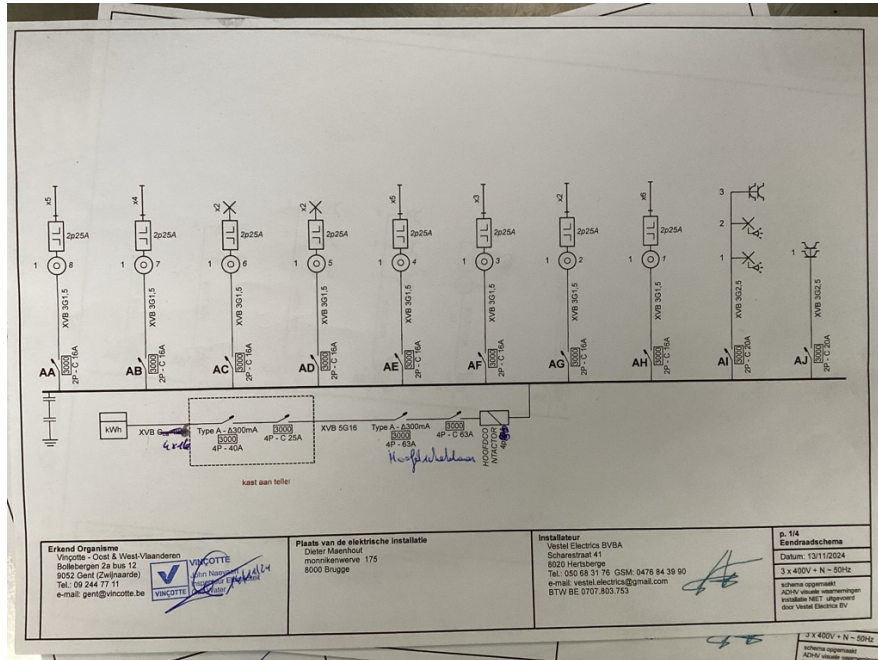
x5
2p25A
1 8
XVB 3G1,5
AA
3000
2P - C 16A

x4
2p25A
1 7
XVB 3G1,5
AB
3000
2P - C 16A

x2
2p25A
1 6
XVB 3G1,5
AC
3000
2P - C 16A

x2
2p25A
1 5
XVB 3G1,5
AD
3000
2P - C 16A

x6
2p25A
1 4
XVB 3G1,5
AE
3000
2P - C 16A

x3
2p25A
1 3
XVB 3G1,5
AF
3000
2P - C 16A

x2
2p25A
1 2
XVB 3G1,5
AG
3000
2P - C 16A

x6
2p25A
1 1
XVB 3G1,5
AH
3000
2P - C 16A

3
2
1
XVB 3G2,5
AI
3000
2P - C 20A

1
XVB 3G2,5
AJ
3000
2P - C 20A

kWh
XVB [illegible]
4x16
Type A - Δ300mA
3000
4P - 40A
3000
4P - C 25A
kast aan teller
XVB 5G16
Type A - Δ300mA
3000
4P - 63A
3000
4P - C 63A
Hoofdschakelaar
HOOFDCONTACTOR
40A

Erkend Organisme
Vinçotte - Oost & West-Vlaanderen
Bollebergen 2a bus 12
9052 Gent (Zwijnaarde)
Tel.: 09 244 77 11
e-mail: gent@vincotte.be
VINÇOTTE
VINÇOTTE
John Naessens
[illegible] Elektriciteit
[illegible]

Plaats van de elektrische installatie
Dieter Maenhout
monnikenwerve 175
8000 Brugge

Installateur
Vestel Electrics BVBA
Scharestraat 41
8020 Hertsberge
Tel.: 050 68 31 76 GSM: 0476 84 39 90
e-mail: vestel.electrics@gmail.com
BTW BE 0707.803.753

p. 1/4
Eendraadschema
Datum: 13/11/2024
3 x 400V + N ~ 50Hz
schema opgemaakt ADHV visuele waarnemingen installatie NIET uitgevoerd door Vestel Electrics BV

3 x 400V + N ~ 50Hz
schema opgemaakt
ADHV visuele waarnemingen